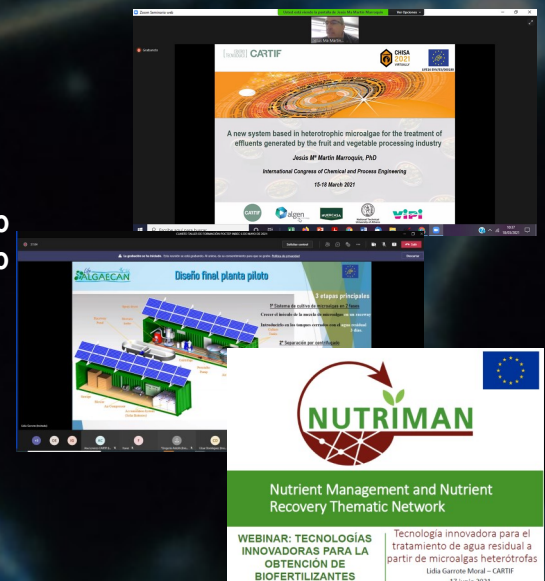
Zoom Seminario web

Grabando

CARTIF

CHISA 2021

A new system based in heterotrophic microalgae for the treatment of effluents generated by the fruit and vegetable processing industry

Jesús Mª Martín Marroquín, PhD

International Congress of Chemical and Process Engineering

15-18 March 2021

CARTIF algen

ALGAECAN

Diseño final planta piloto

3 etapas principales

1ª Sistema de cultivo de microalgas en 2 fases

2ª Separación por centrifugado

NUTRIMAN

Nutrient Management and Nutrient Recovery Thematic Network

WEBINAR: TECNOLOGÍAS INNOVADORAS PARA LA OBTENCIÓN DE BIOFERTILIZANTES

Tecnología innovadora para el tratamiento de agua residual a partir de microalgas heterótrofas

Lidia Garrote Moral – CARTIF